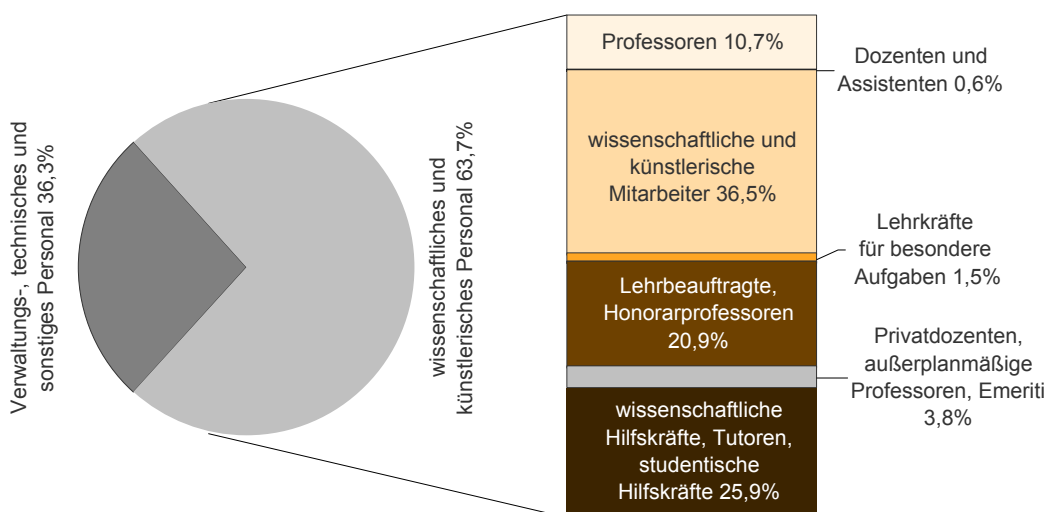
Verwaltungs-, technisches und sonstiges Personal 36,3%

wissenschaftliches und künstlerisches Personal 63,7%

Professoren 10,7%

Dozenten und Assistenten 0,6%

wissenschaftliche und künstlerische Mitarbeiter 36,5%

Lehrkräfte für besondere Aufgaben 1,5%

Lehrbeauftragte, Honorarprofessoren 20,9%

Privatdozenten, außerplanmäßige Professoren, Emeriti 3,8%

wissenschaftliche Hilfskräfte, Tutoren, studentische Hilfskräfte 25,9%